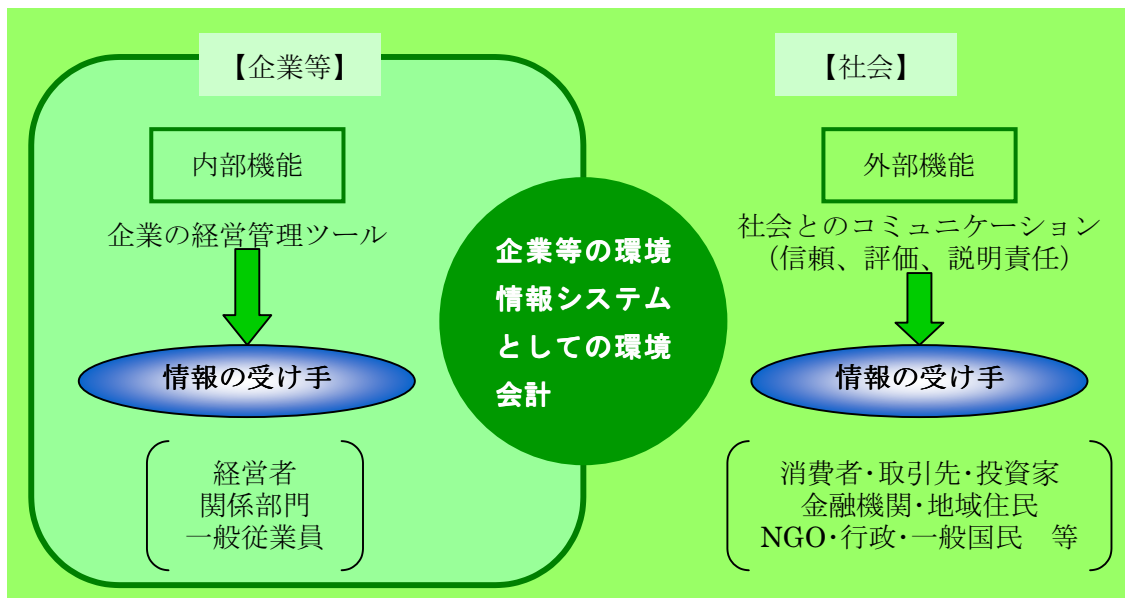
【企業等】

内部機能

企業の経営管理ツール

情報の受け手

経営者
関係部門
一般従業員

企業等の環境情報システムとしての環境会計

【社会】

外部機能

社会とのコミュニケーション
（信頼、評価、説明責任）

情報の受け手

消費者・取引先・投資家
金融機関・地域住民
NGO・行政・一般国民　等